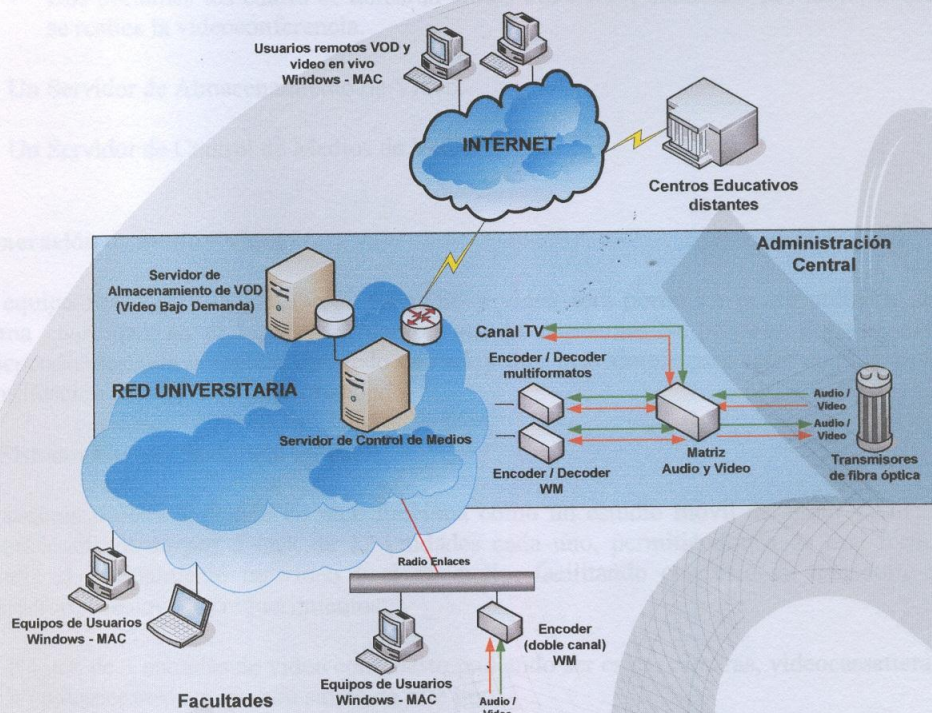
se realice la videoconferencia.

Un Servidor de Almacen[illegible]

Un Servidor de Control de Medios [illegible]

Usuarios remotos VOD y video en vivo Windows - MAC

INTERNET

Centros Educativos distantes

Administración Central

Servidor de Almacenamiento de VOD (Video Bajo Demanda)

Canal TV

Encoder / Decoder multiformatos

RED UNIVERSITARIA

Servidor de Control de Medios

Matriz Audio y Video

Audio / Video

Audio / Video

Encoder / Decoder WM

Transmisores de fibra óptica

Radio Enlaces

Equipos de Usuarios Windows - MAC

Encoder (doble canal) WM

Equipos de Usuarios Windows - MAC

Facultades

Audio / Video